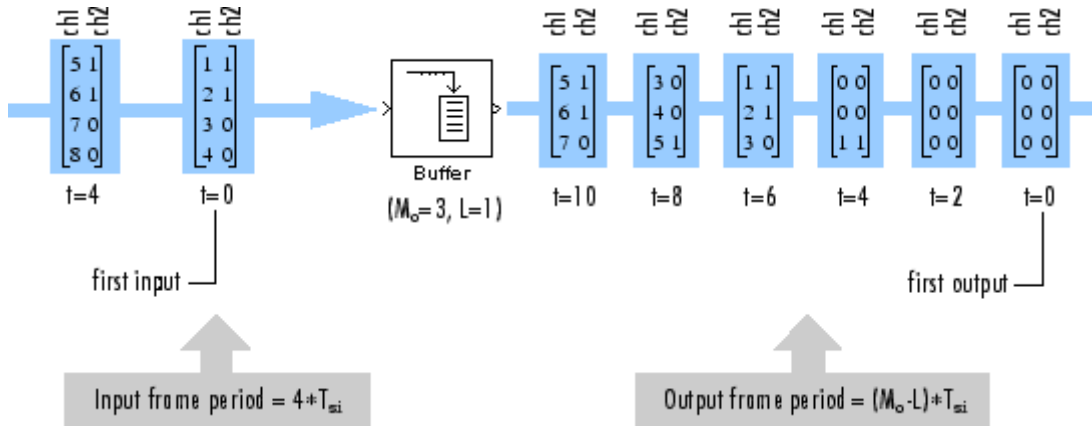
ch1 ch2

$\begin{bmatrix} 5 & 1 \\ 6 & 1 \\ 7 & 0 \\ 8 & 0 \end{bmatrix}$

t=4

ch1 ch2

$\begin{bmatrix} 1 & 1 \\ 2 & 1 \\ 3 & 0 \\ 4 & 0 \end{bmatrix}$

t=0

first input

Buffer

($M_o$= 3, L=1)

ch1 ch2

$\begin{bmatrix} 5 & 1 \\ 6 & 1 \\ 7 & 0 \end{bmatrix}$

t=10

ch1 ch2

$\begin{bmatrix} 3 & 0 \\ 4 & 0 \\ 5 & 1 \end{bmatrix}$

t=8

ch1 ch2

$\begin{bmatrix} 1 & 1 \\ 2 & 1 \\ 3 & 0 \end{bmatrix}$

t=6

ch1 ch2

$\begin{bmatrix} 0 & 0 \\ 0 & 0 \\ 1 & 1 \end{bmatrix}$

t=4

ch1 ch2

$\begin{bmatrix} 0 & 0 \\ 0 & 0 \\ 0 & 0 \end{bmatrix}$

t=2

ch1 ch2

$\begin{bmatrix} 0 & 0 \\ 0 & 0 \\ 0 & 0 \end{bmatrix}$

t=0

first output

Input frame period = 4*$T_{si}$

Output frame period = ($M_o$-L)*$T_{si}$